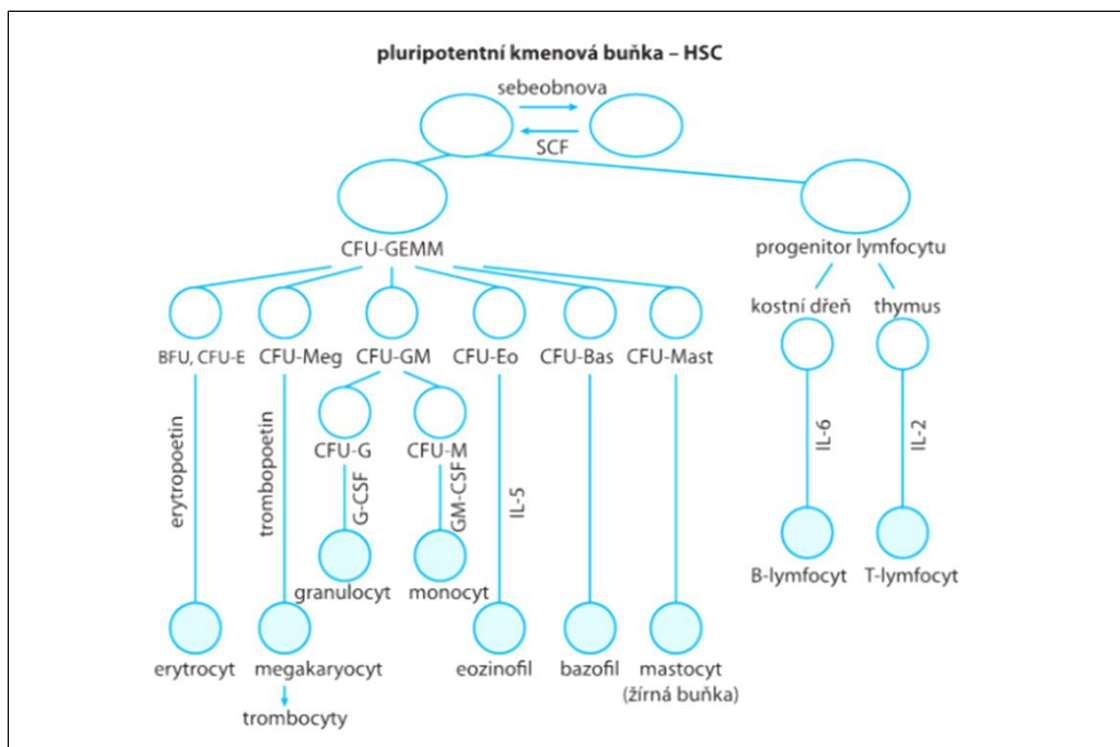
pluripotentní kmenová buňka – HSC

sebeobnova

SCF

CFU-GEMM

progenitor lymfocytu

kostní dřeň

thymus

BFU, CFU-E

CFU-Meg

CFU-GM

CFU-Eo

CFU-Bas

CFU-Mast

erytropoetin

trombopoetin

CFU-G

CFU-M

G-CSF

GM-CSF

IL-5

IL-6

IL-2

granulocyt

monocyt

B-lymfocyt

T-lymfocyt

erytrocyt

megakaryocyt

trombocyty

eozinofil

bazofil

mastocyt
(žírná buňka)